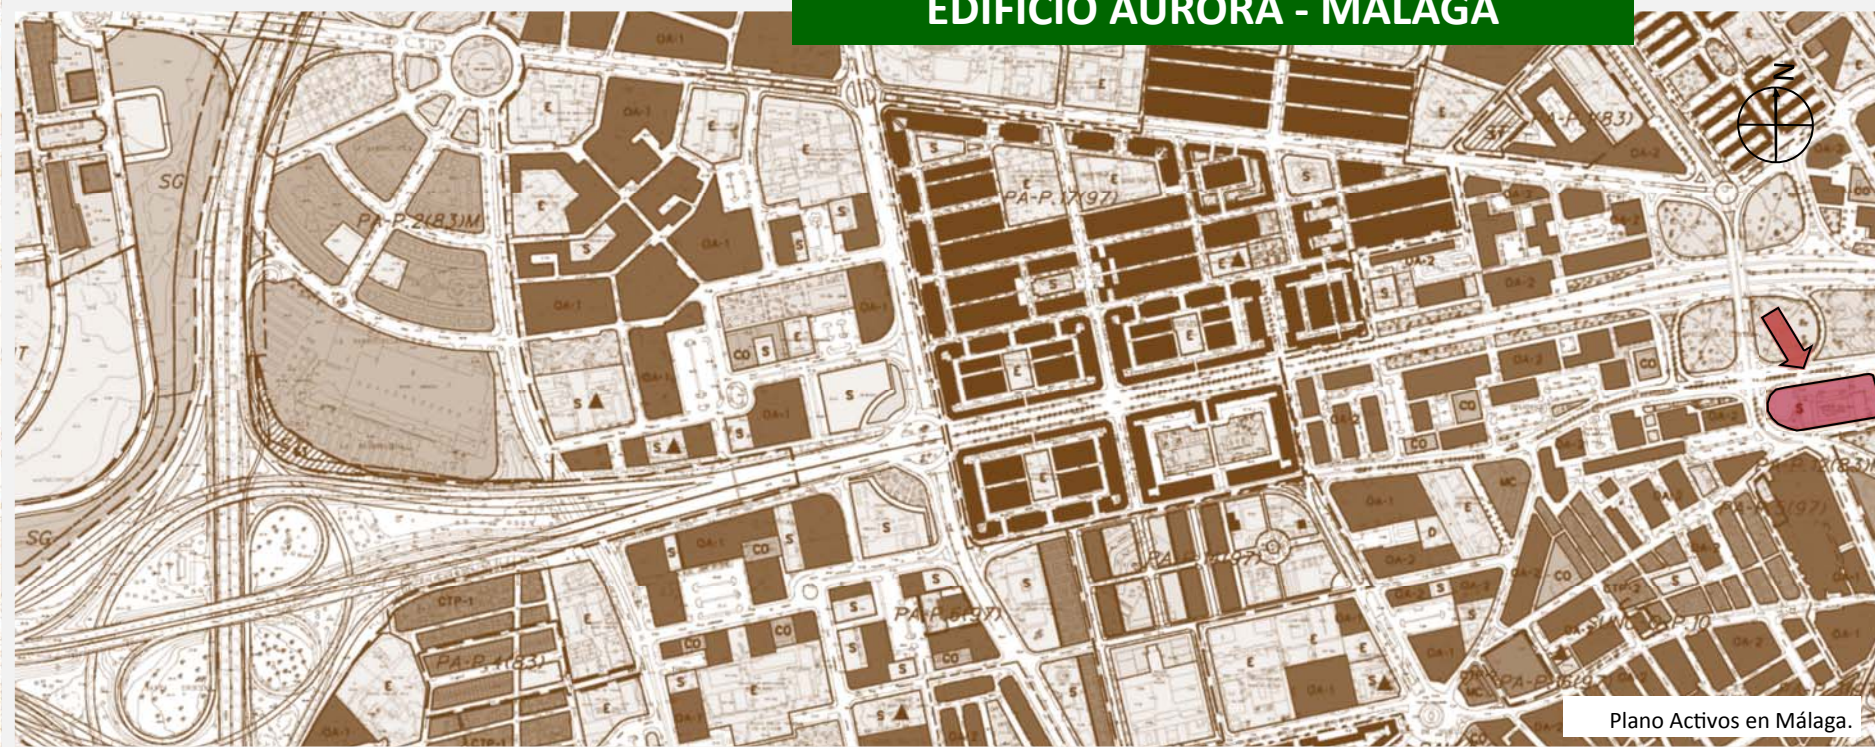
EDIFICIO AURORA - MÁLAGA

N

SG

PA-P.2(83)M

PA-P.17(97)

PA-P.(83)

PA-P.12(83)

PA-P.5(97)

PA-P.14(97)

PA-P.6(97)

PA-P.4(83)

SUNC-O-P.10

SG

CTP-1

OA-1

OA-2

CO

S

E

MC

Plano Activos en Málaga.